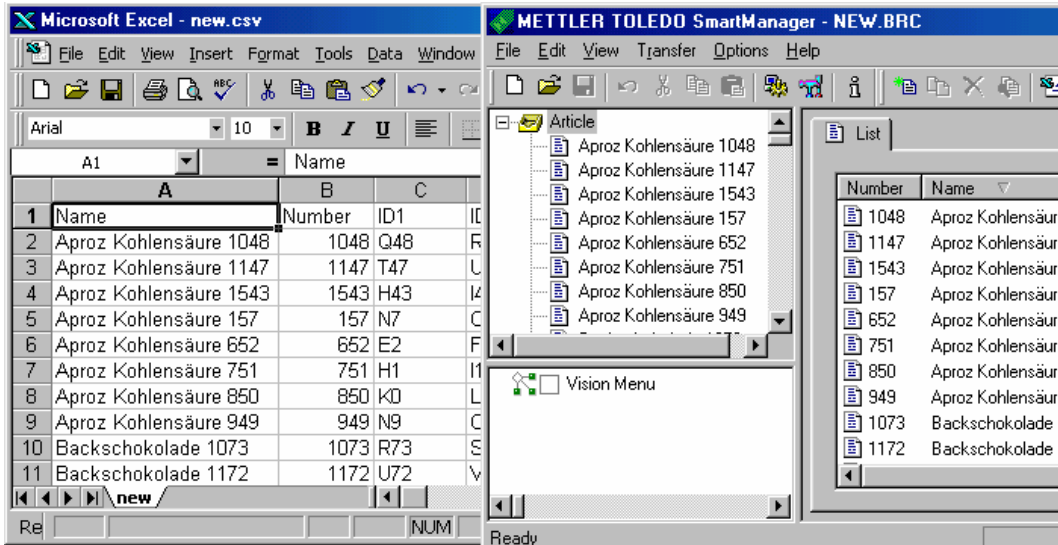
Microsoft Excel - new.csv

File Edit View Insert Format Tools Data Window

Arial 10 B I U

A1 = Name

| | A | B | C | |
|---|---|---|---|---|
| 1 | Name | Number | ID1 | ID |
| 2 | Aproz Kohlensäure 1048 | 1048 | Q48 | R |
| 3 | Aproz Kohlensäure 1147 | 1147 | T47 | U |
| 4 | Aproz Kohlensäure 1543 | 1543 | H43 | I4 |
| 5 | Aproz Kohlensäure 157 | 157 | N7 | C |
| 6 | Aproz Kohlensäure 652 | 652 | E2 | F |
| 7 | Aproz Kohlensäure 751 | 751 | H1 | I1 |
| 8 | Aproz Kohlensäure 850 | 850 | K0 | L |
| 9 | Aproz Kohlensäure 949 | 949 | N9 | C |
| 10 | Backschokolade 1073 | 1073 | R73 | S |
| 11 | Backschokolade 1172 | 1172 | U72 | V |

new

Re NUM

METTLER TOLEDO SmartManager - NEW.BRC

File Edit View Transfer Options Help

Article
Aproz Kohlensäure 1048
Aproz Kohlensäure 1147
Aproz Kohlensäure 1543
Aproz Kohlensäure 157
Aproz Kohlensäure 652
Aproz Kohlensäure 751
Aproz Kohlensäure 850
Aproz Kohlensäure 949

Vision Menu

List

| Number | Name |
|---|---|
| 1048 | Aproz Kohlensäur |
| 1147 | Aproz Kohlensäur |
| 1543 | Aproz Kohlensäur |
| 157 | Aproz Kohlensäur |
| 652 | Aproz Kohlensäur |
| 751 | Aproz Kohlensäur |
| 850 | Aproz Kohlensäur |
| 949 | Aproz Kohlensäur |
| 1073 | Backschokolade |
| 1172 | Backschokolade |

Ready